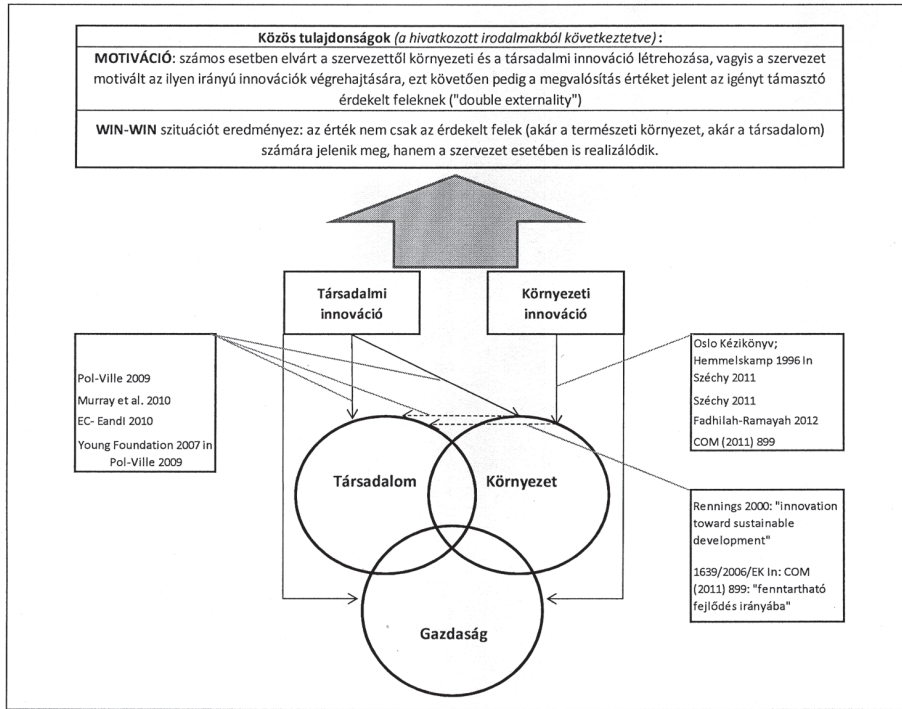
**Közös tulajdonságok** *(a hivatkozott irodalmakból következtetve)*:

**MOTIVÁCIÓ**: számos esetben elvárt a szervezettől környezeti és a társadalmi innováció létrehozása, vagyis a szervezet motivált az ilyen irányú innovációk végrehajtására, ezt követően pedig a megvalósítás értéket jelent az igényt támasztó érdekelt feleknek ("double externality")

**WIN-WIN** szituációt eredményez: az érték nem csak az érdekelt felek (akár a természeti környezet, akár a társadalom) számára jelenik meg, hanem a szervezet esetében is realizálódik.

Társadalmi innováció

Környezeti innováció

Pol-Ville 2009
Murray et al. 2010
EC- Eandl 2010
Young Foundation 2007 in Pol-Ville 2009

Oslo Kézikönyv; Hemmelskamp 1996 In Széchy 2011
Széchy 2011
Fadhilah-Ramayah 2012
COM (2011) 899

Társadalom

Környezet

Rennings 2000: "innovation toward sustainable development"

1639/2006/EK In: COM (2011) 899: "fenntartható fejlődés irányába"

Gazdaság